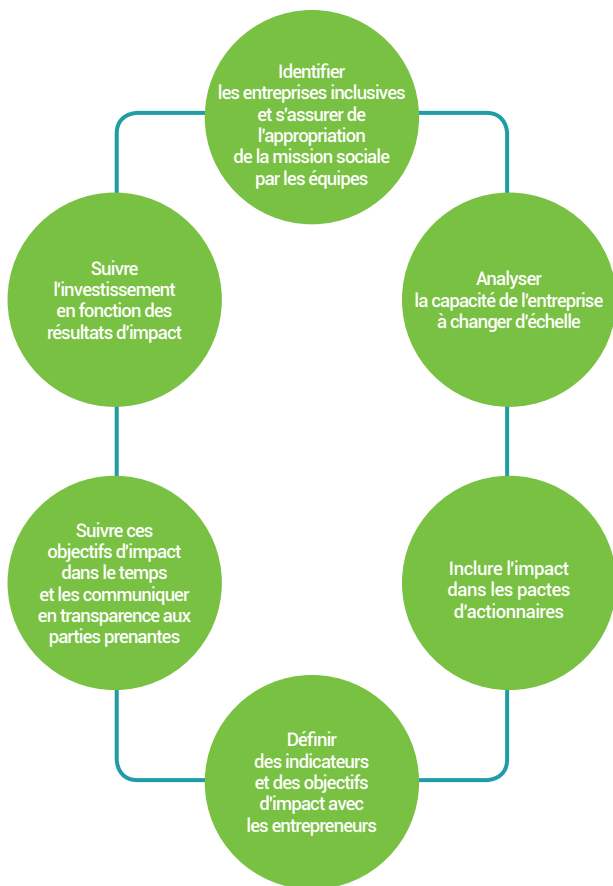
Identifier les entreprises inclusives et s'assurer de l'appropriation de la mission sociale par les équipes

Analyser la capacité de l'entreprise à changer d'échelle

Inclure l'impact dans les pactes d'actionnaires

Définir des indicateurs et des objectifs d'impact avec les entrepreneurs

Suivre ces objectifs d'impact dans le temps et les communiquer en transparence aux parties prenantes

Suivre l'investissement en fonction des résultats d'impact